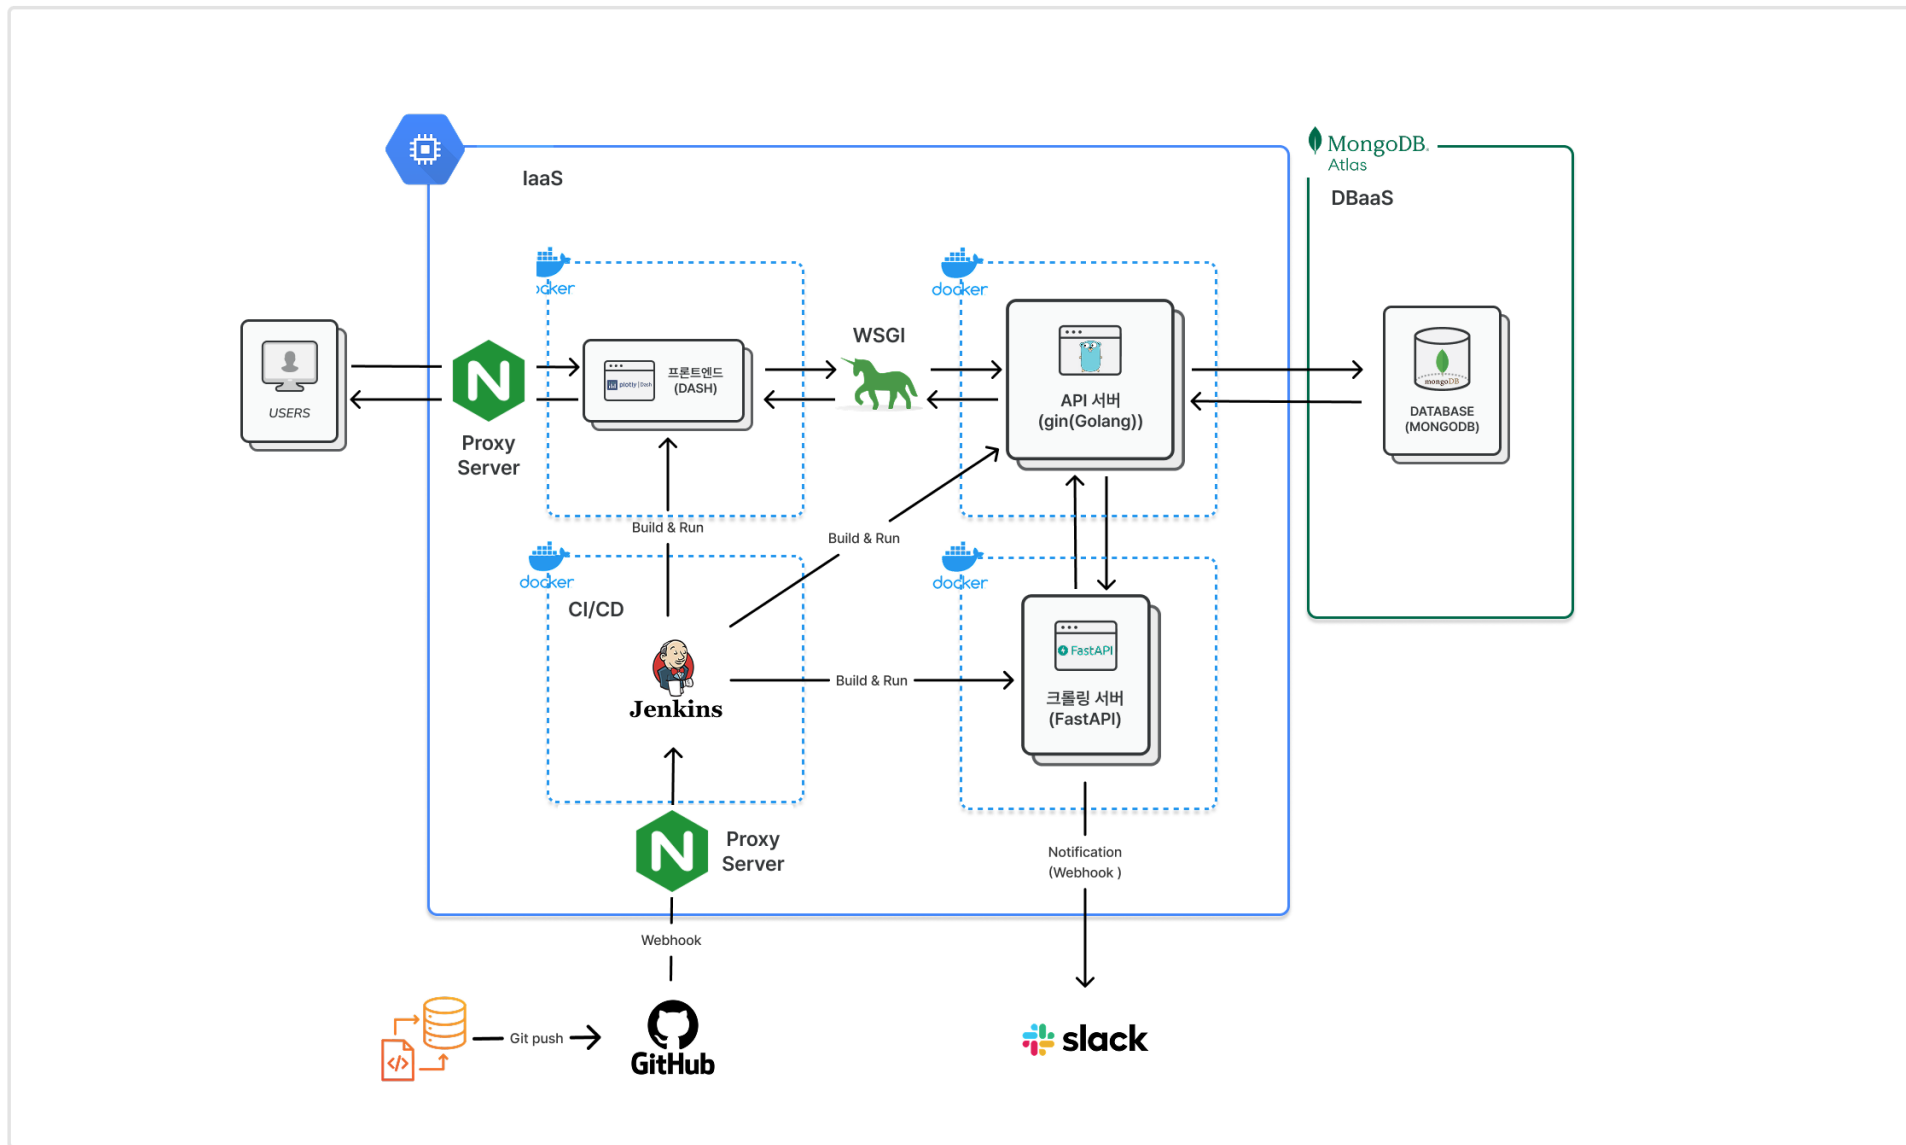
IaaS

MongoDB. Atlas

DBaaS

docker

docker

USERS

N

Proxy Server

plotly | Dash

프론트엔드 (DASH)

WSGI

API 서버 (gin(Golang))

DATABASE (MONGODB)

mongoDB

Build & Run

Build & Run

docker

docker

CI/CD

Jenkins

Build & Run

FastAPI

크롤링 서버 (FastAPI)

N

Proxy Server

Notification (Webhook )

Webhook

Git push

GitHub

slack